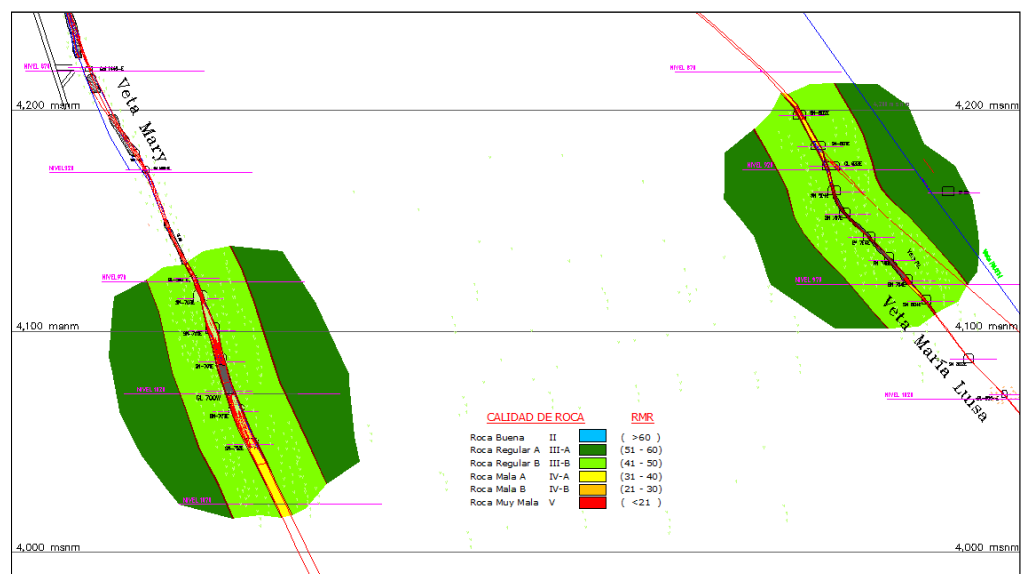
NIVEL 070

NIVEL 070

4,200 msnm

4,200 msnm

Veta Mary

NIVEL 1020

NIVEL 1020

NIVEL 070

GL 700W

NIVEL 1020

4,100 msnm

4,100 msnm

Veta María Luisa

NIVEL 1020

CALIDAD DE ROCA RMR

| | | | |
|---|---|---|---|
| Roca Buena | II | | ( >60 ) |
| Roca Regular A | III-A | | (51 - 60) |
| Roca Regular B | III-B | | (41 - 50) |
| Roca Mala A | IV-A | | (31 - 40) |
| Roca Mala B | IV-B | | (21 - 30) |
| Roca Muy Mala | V | | ( <21 ) |

4,000 msnm

4,000 msnm